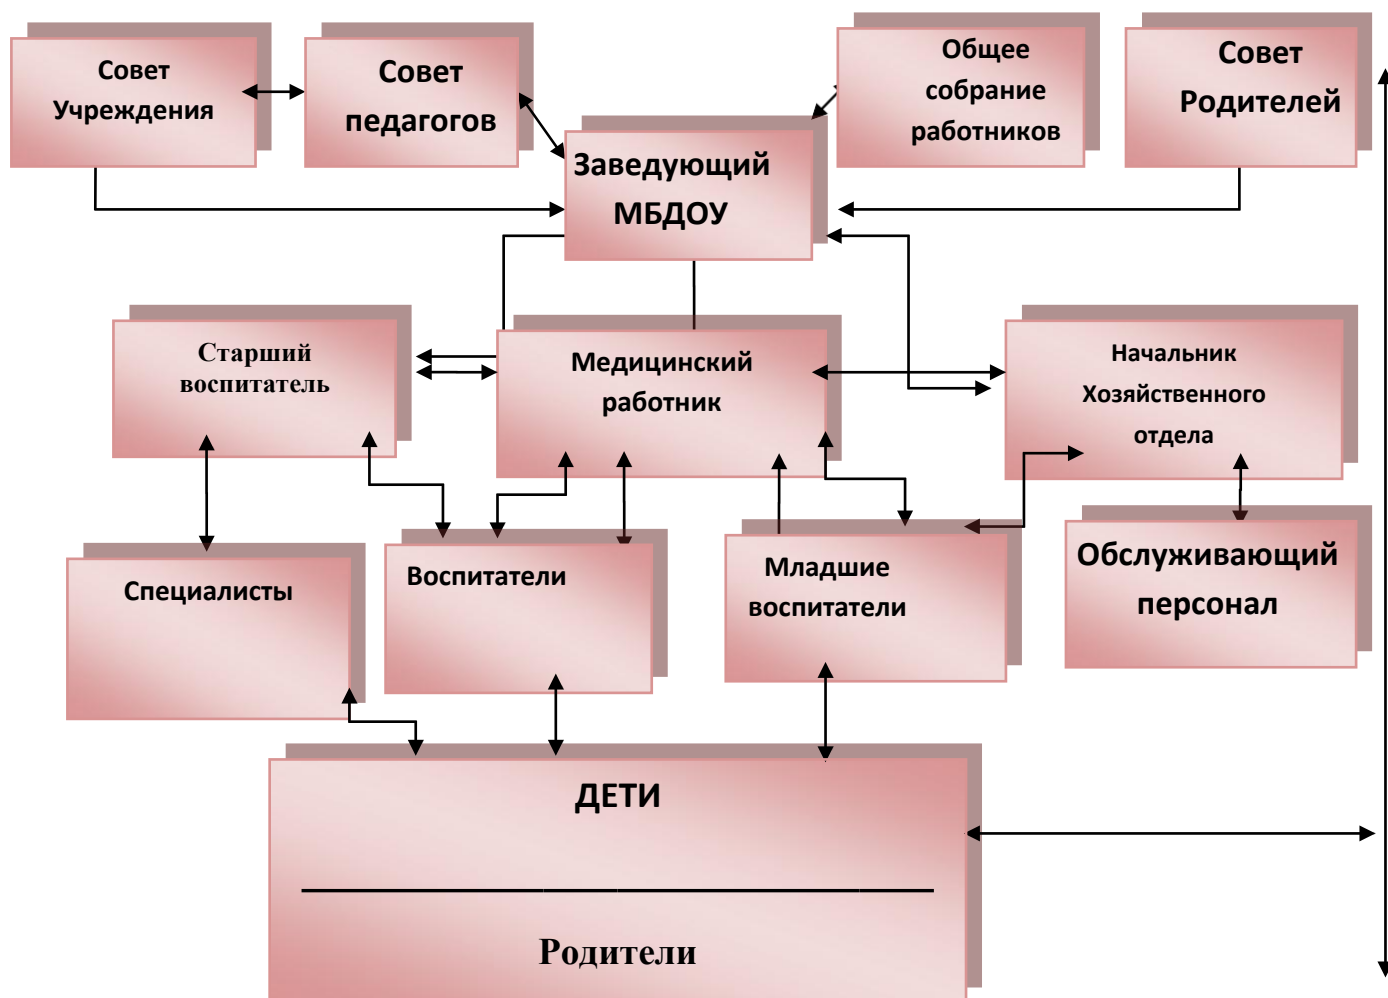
Совет Учреждения

Совет педагогов

Общее собрание работников

Совет Родителей

Заведующий МБДОУ

Старший воспитатель

Медицинский работник

Начальник Хозяйственного отдела

Специалисты

Воспитатели

Младшие воспитатели

Обслуживающий персонал

ДЕТИ

Родители